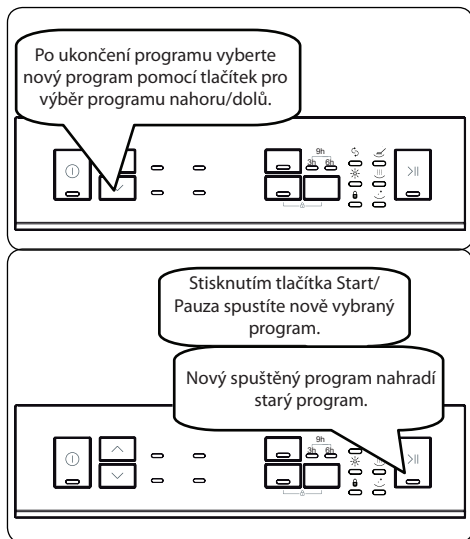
Po ukončení programu vyberte nový program pomocí tlačítek pro výběr programu nahoru/dolů.

9h
3h 6h

Stisknutím tlačítka Start/ Pauza spustíte nově vybraný program.

Nový spuštěný program nahradí starý program.

9h
3h 6h